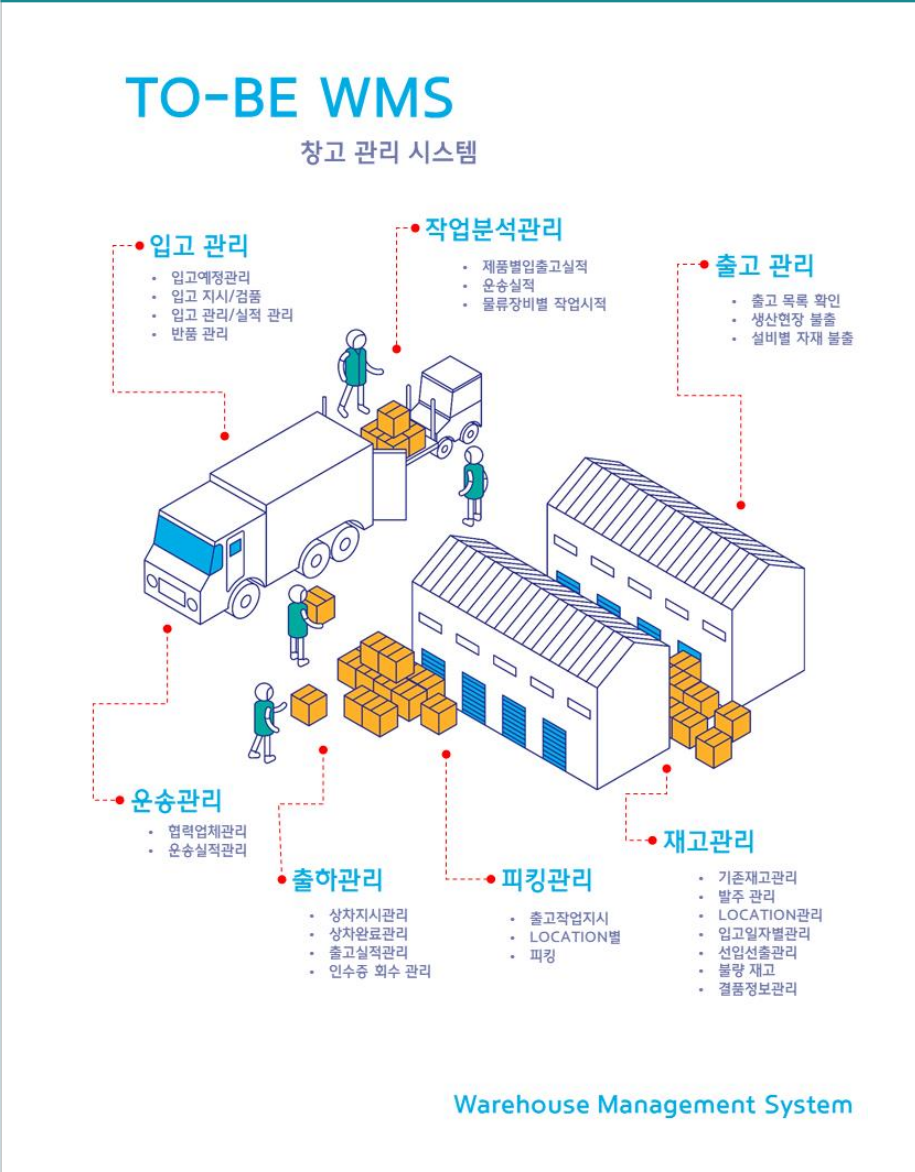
TO-BE WMS

창고 관리 시스템

입고 관리
- 입고예정관리
- 입고 지시/검품
- 입고 관리/실적 관리
- 반품 관리

작업분석관리
- 제품별입출고실적
- 운송실적
- 물류장비별 작업시적

출고 관리
- 출고 목록 확인
- 생산현장 불출
- 설비별 자재 불출

운송관리
- 협력업체관리
- 운송실적관리

출하관리
- 상차지시관리
- 상차완료관리
- 출고실적관리
- 인수증 회수 관리

피킹관리
- 출고작업지시
- LOCATION별
- 피킹

재고관리
- 기존재고관리
- 발주 관리
- LOCATION관리
- 입고일자별관리
- 선입선출관리
- 불량 재고
- 결품정보관리

Warehouse Management System